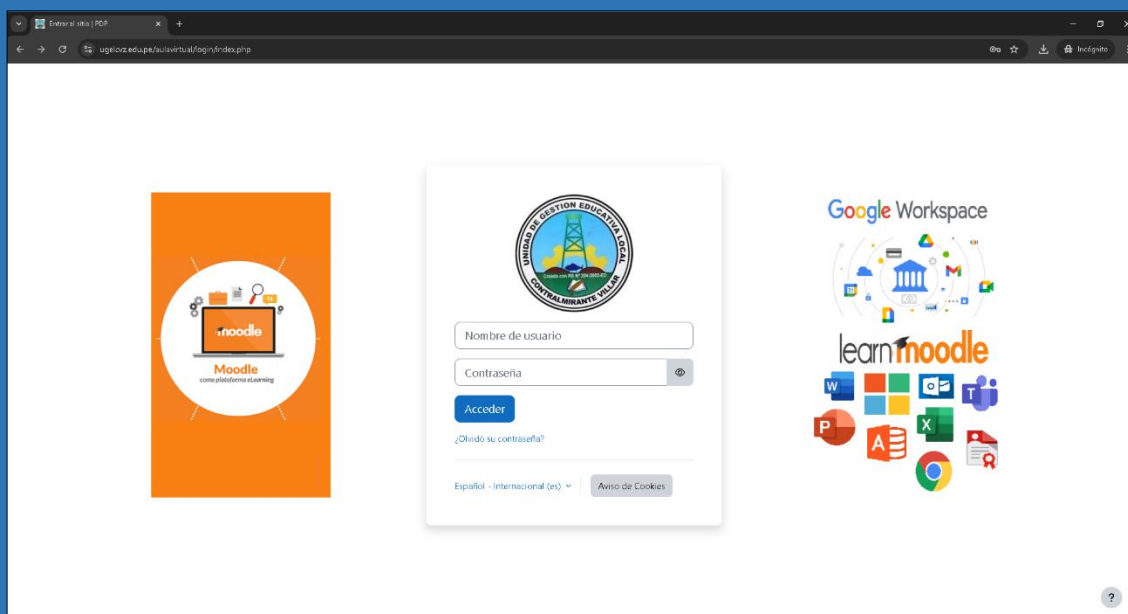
Entrar al sitio | PDP
ugelcvz.edu.pe/aulavirtual/login/index.php
Incógnito

moodle
Moodle
como plataforma eLearning

UNIDAD DE GESTION EDUCATIVA LOCAL
CONTRALMIRANTE VILLAR
Creada con RS Nº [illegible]

Nombre de usuario
Contraseña
Acceder
¿Olvidó su contraseña?
Español - Internacional (es)
Aviso de Cookies

Google Workspace
learnmoodle

?